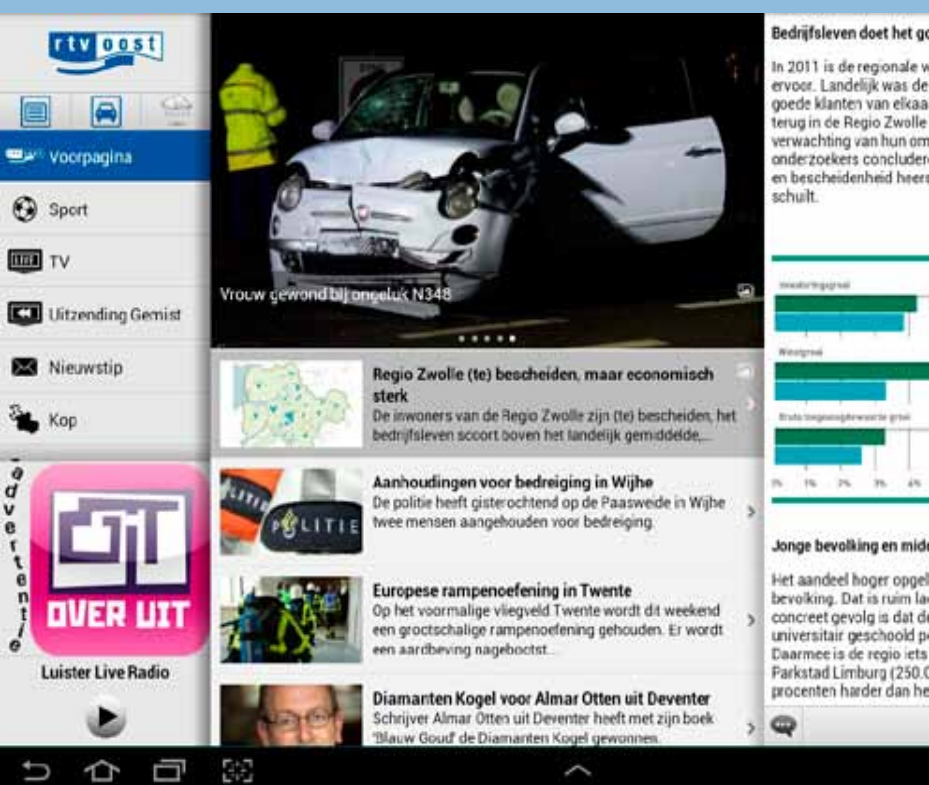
rtv oost

Voorpagina

Sport

TV

Uitzending Gemist

Nieuwstip

Kop

advertentie

OVER UIT

Luister Live Radio

Vrouw gewond bij ongeluk N348

Regio Zwolle (te) bescheiden, maar economisch sterk
De inwoners van de Regio Zwolle zijn (te) bescheiden, het bedrijfsleven scoort boven het landelijk gemiddelde,...

Aanhoudingen voor bedreiging in Wijhe
De politie heeft gisterochtend op de Paasweide in Wijhe twee mensen aangehouden voor bedreiging.

POLITIE

Europese rampenoefening in Twente
Op het voormalige vliegveld Twente wordt dit weekend een grootschalige rampenoefening gehouden. Er wordt een aardbeving nagebootst...

Diamanten Kogel voor Almar Otten uit Deventer
Schrijver Almar Otten uit Deventer heeft met zijn boek 'Blauw Goud' de Diamanten Kogel gewonnen.

Bedrijfsleven doet het go

In 2011 is de regionale w ervoor. Landelijk was de goede klanten van elkaa terug in de Regio Zwolle verwachting van hun om onderzoekers concludere en bescheidenheid heers schuilt.

Jonge bevolking en midd

Het aandeel hoger opgel bevolking. Dat is ruim la concreet gevolg is dat de universitair geschoold p Daarmee is de regio iets Parkstad Limburg (250.0 procenten harder dan he